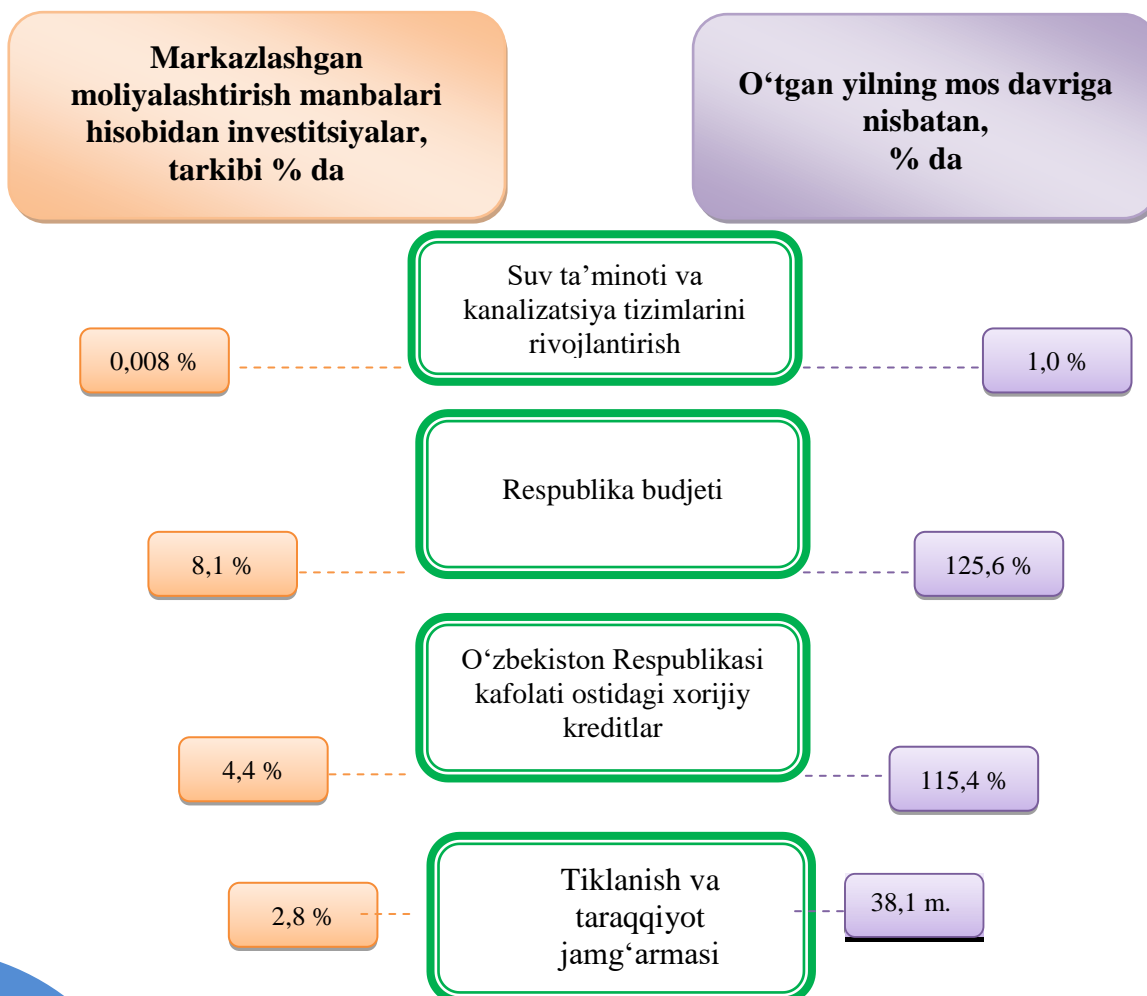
Markazlashgan moliyalashtirish manbalari hisobidan investitsiyalar, tarkibi % da

O‘tgan yilning mos davriga nisbatan, % da

Suv ta’minoti va kanalizatsiya tizimlarini rivojlantirish

0,008 %

1,0 %

Respublika budjeti

8,1 %

125,6 %

O‘zbekiston Respublikasi kafolati ostidagi xorijiy kreditlar

4,4 %

115,4 %

Tiklanish va taraqqiyot jamg‘armasi

2,8 %

38,1 m.